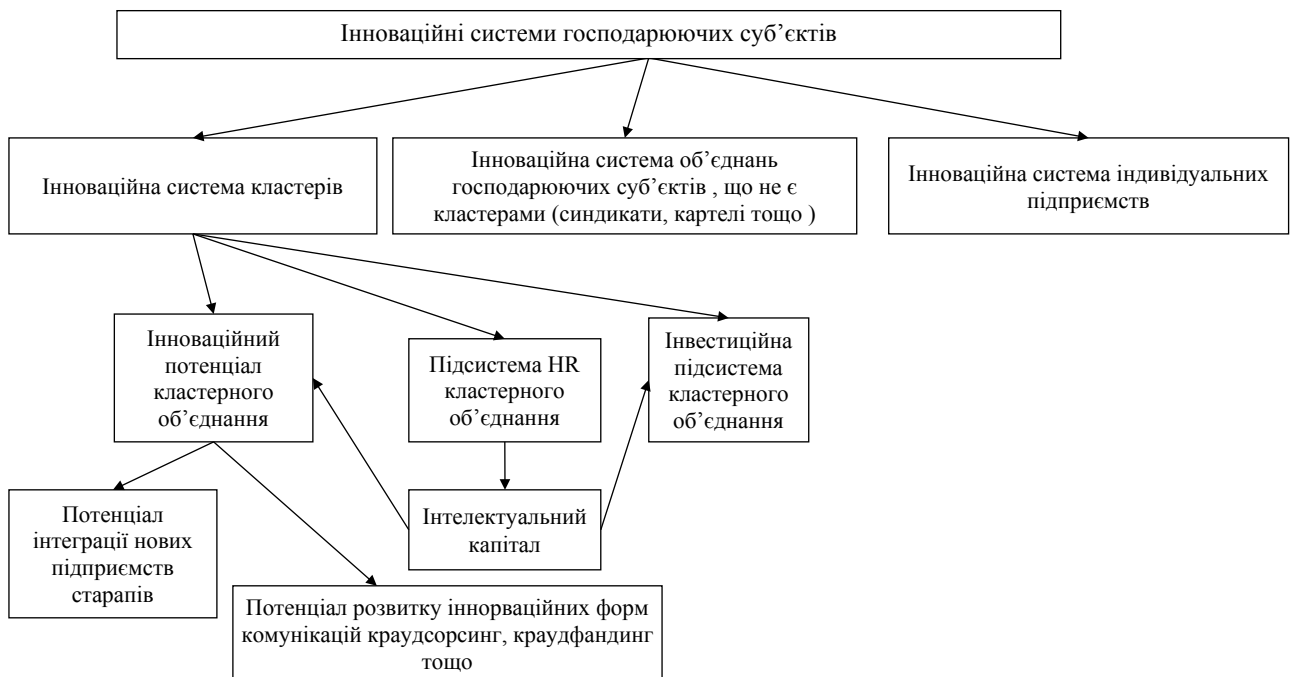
Інноваційні системи господарюючих суб'єктів

Інноваційна система кластерів

Інноваційна система об'єднань господарюючих суб'єктів , що не є кластерами (синдикати, картелі тощо )

Інноваційна система індивідуальних підприємств

Інноваційний потенціал кластерного об'єднання

Підсистема HR кластерного об'єднання

Інвестиційна підсистема кластерного об'єднання

Потенціал інтеграції нових підприємств старапів

Інтелектуальний капітал

Потенціал розвитку іннорваційних форм комунікацій краудсорсинг, краудфандинг тощо